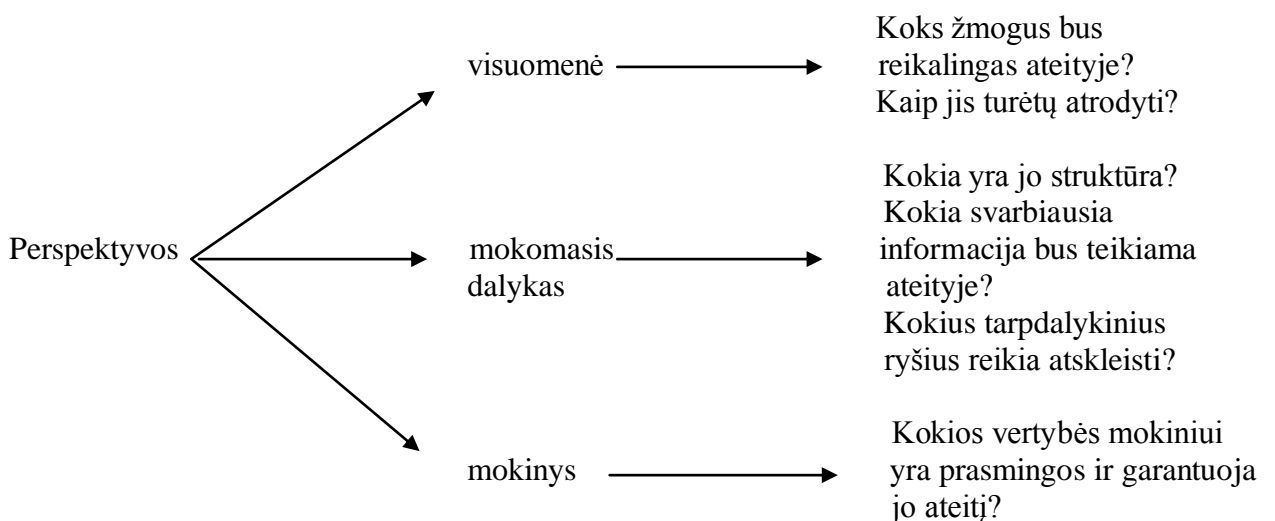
Perspektyvos

visuomenė

Koks žmogus bus reikalingas ateityje? Kaip jis turėtų atrodyti?

mokomasis dalykas

Kokia yra jo struktūra? Kokia svarbiausia informacija bus teikiama ateityje? Kokius tarpdalykinius ryšius reikia atskleisti?

mokinys

Kokios vertybės mokiniui yra prasmingos ir garantuoja jo ateitį?